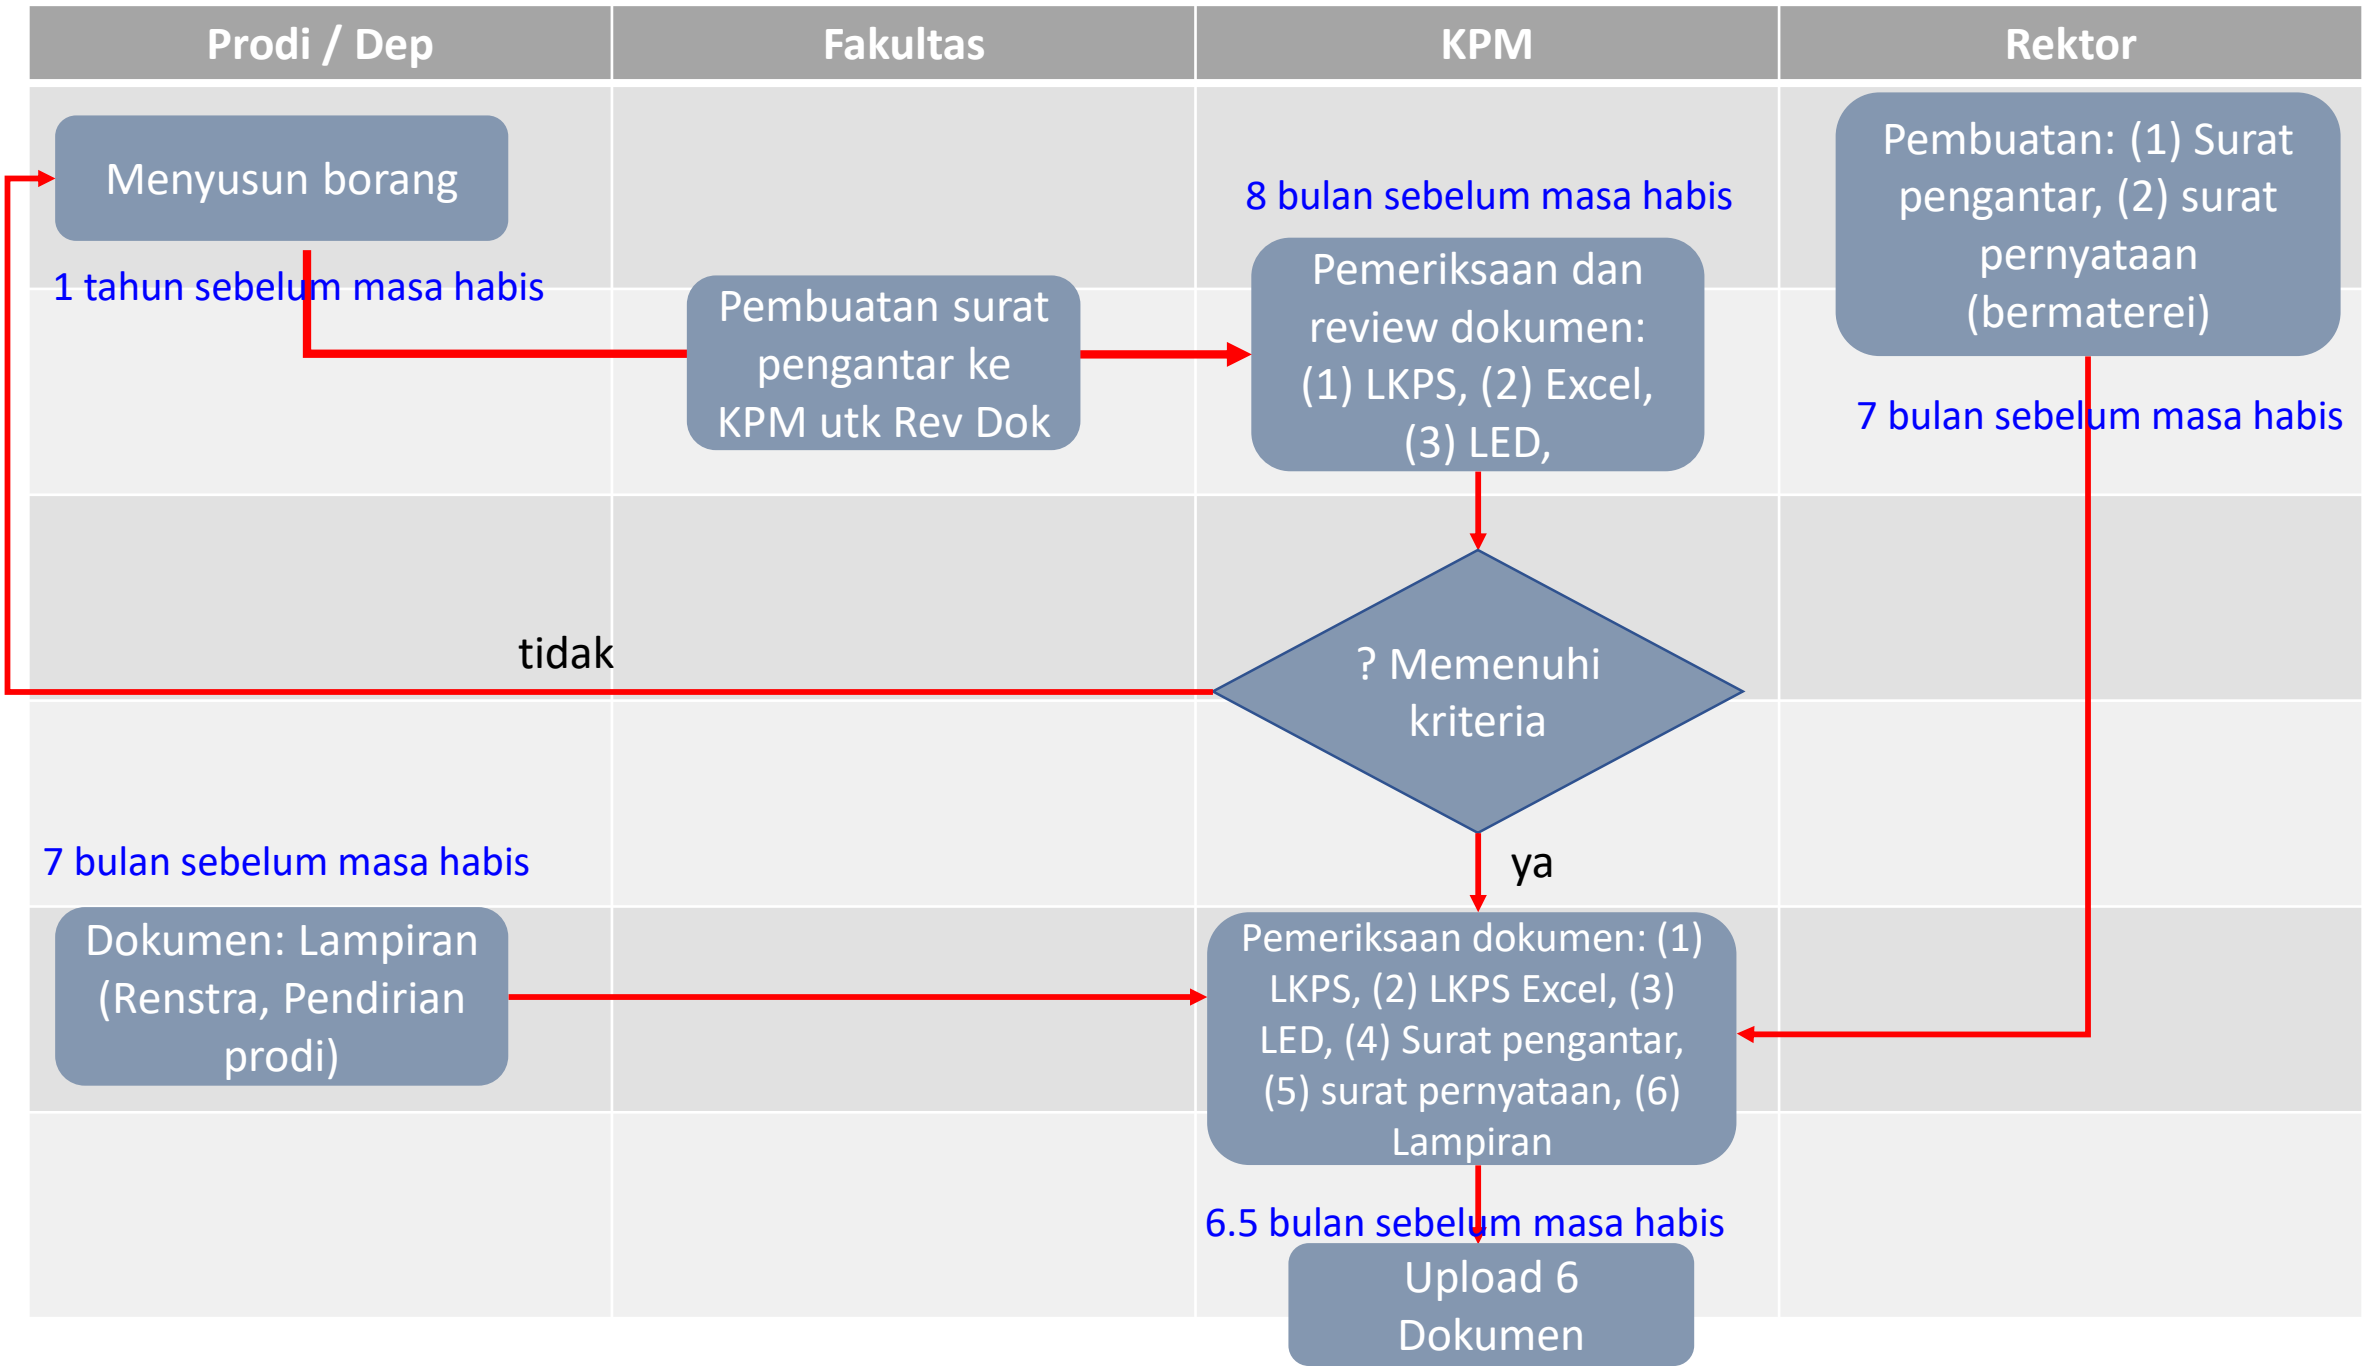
| Prodi / Dep | Fakultas | KPM | Rektor |
|---|---|---|---|

Menyusun borang

1 tahun sebelum masa habis

Pembuatan surat pengantar ke KPM utk Rev Dok

8 bulan sebelum masa habis

Pemeriksaan dan review dokumen: (1) LKPS, (2) Excel, (3) LED,

Pembuatan: (1) Surat pengantar, (2) surat pernyataan (bermaterei)

7 bulan sebelum masa habis

tidak

? Memenuhi kriteria

ya

7 bulan sebelum masa habis

Dokumen: Lampiran (Renstra, Pendirian prodi)

Pemeriksaan dokumen: (1) LKPS, (2) LKPS Excel, (3) LED, (4) Surat pengantar, (5) surat pernyataan, (6) Lampiran

6.5 bulan sebelum masa habis

Upload 6 Dokumen